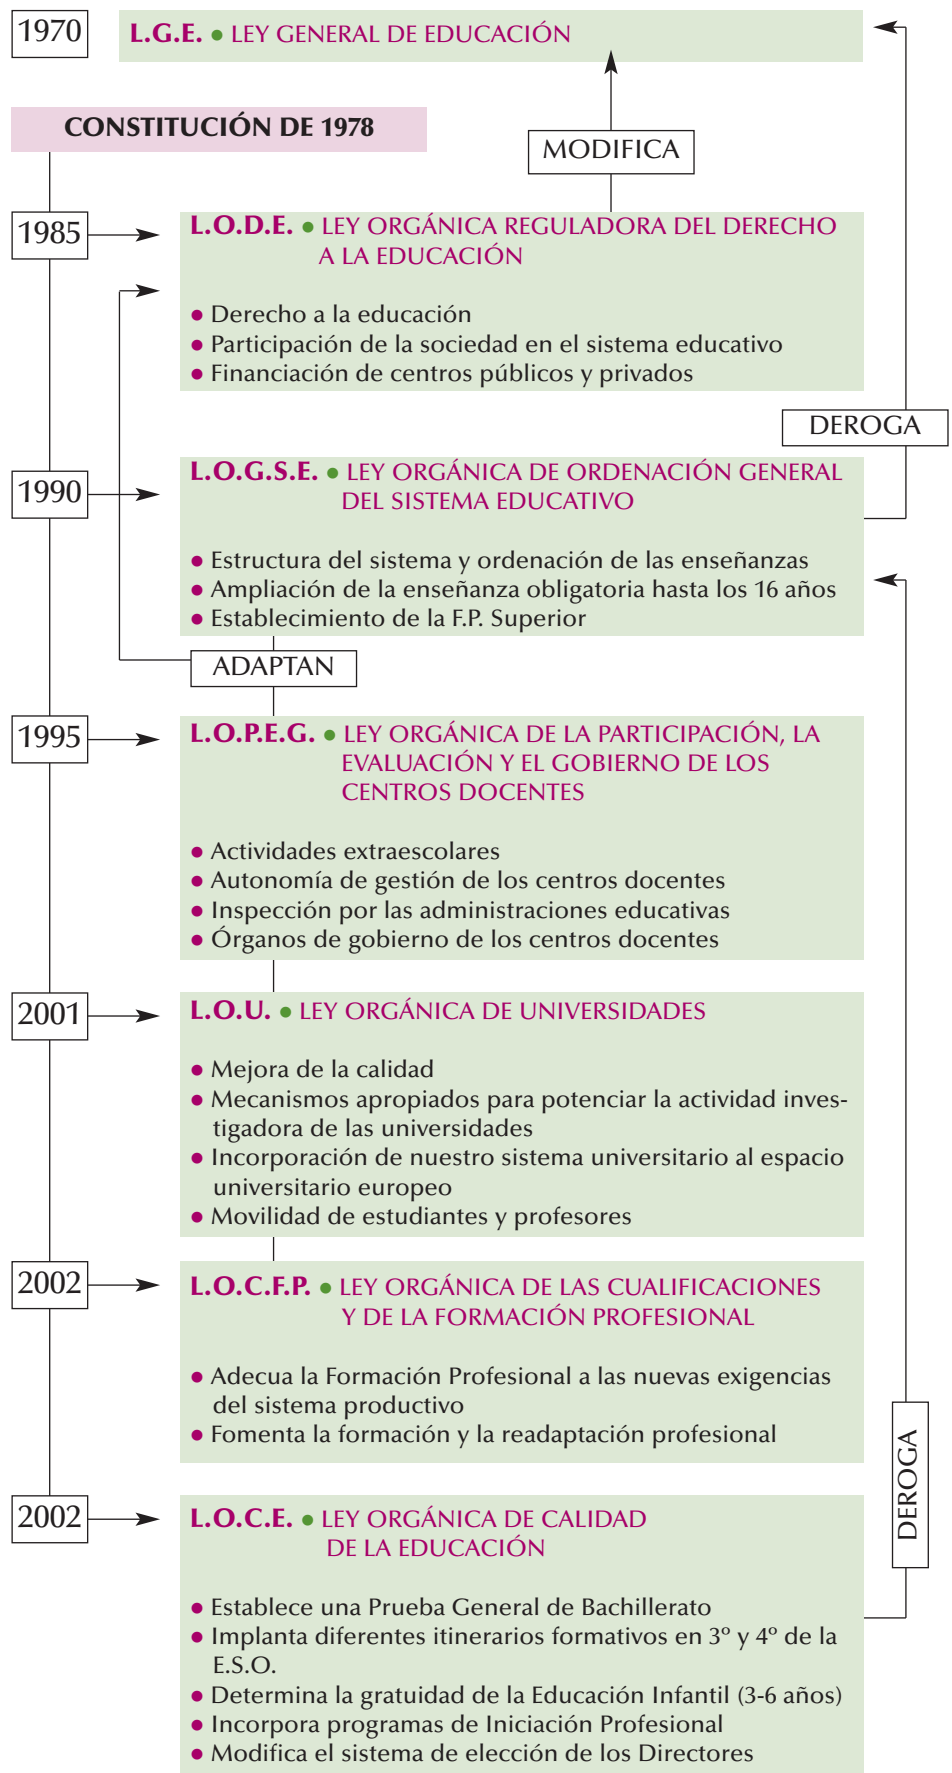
1970

L.G.E. • LEY GENERAL DE EDUCACIÓN

CONSTITUCIÓN DE 1978

MODIFICA

1985

L.O.D.E. • LEY ORGÁNICA REGULADORA DEL DERECHO A LA EDUCACIÓN

• Derecho a la educación
• Participación de la sociedad en el sistema educativo
• Financiación de centros públicos y privados

DEROGA

1990

L.O.G.S.E. • LEY ORGÁNICA DE ORDENACIÓN GENERAL DEL SISTEMA EDUCATIVO

• Estructura del sistema y ordenación de las enseñanzas
• Ampliación de la enseñanza obligatoria hasta los 16 años
• Establecimiento de la F.P. Superior

ADAPTAN

1995

L.O.P.E.G. • LEY ORGÁNICA DE LA PARTICIPACIÓN, LA EVALUACIÓN Y EL GOBIERNO DE LOS CENTROS DOCENTES

• Actividades extraescolares
• Autonomía de gestión de los centros docentes
• Inspección por las administraciones educativas
• Órganos de gobierno de los centros docentes

2001

L.O.U. • LEY ORGÁNICA DE UNIVERSIDADES

• Mejora de la calidad
• Mecanismos apropiados para potenciar la actividad investigadora de las universidades
• Incorporación de nuestro sistema universitario al espacio universitario europeo
• Movilidad de estudiantes y profesores

2002

L.O.C.F.P. • LEY ORGÁNICA DE LAS CUALIFICACIONES Y DE LA FORMACIÓN PROFESIONAL

• Adecua la Formación Profesional a las nuevas exigencias del sistema productivo
• Fomenta la formación y la readaptación profesional

DEROGA

2002

L.O.C.E. • LEY ORGÁNICA DE CALIDAD DE LA EDUCACIÓN

• Establece una Prueba General de Bachillerato
• Implanta diferentes itinerarios formativos en 3º y 4º de la E.S.O.
• Determina la gratuidad de la Educación Infantil (3-6 años)
• Incorpora programas de Iniciación Profesional
• Modifica el sistema de elección de los Directores